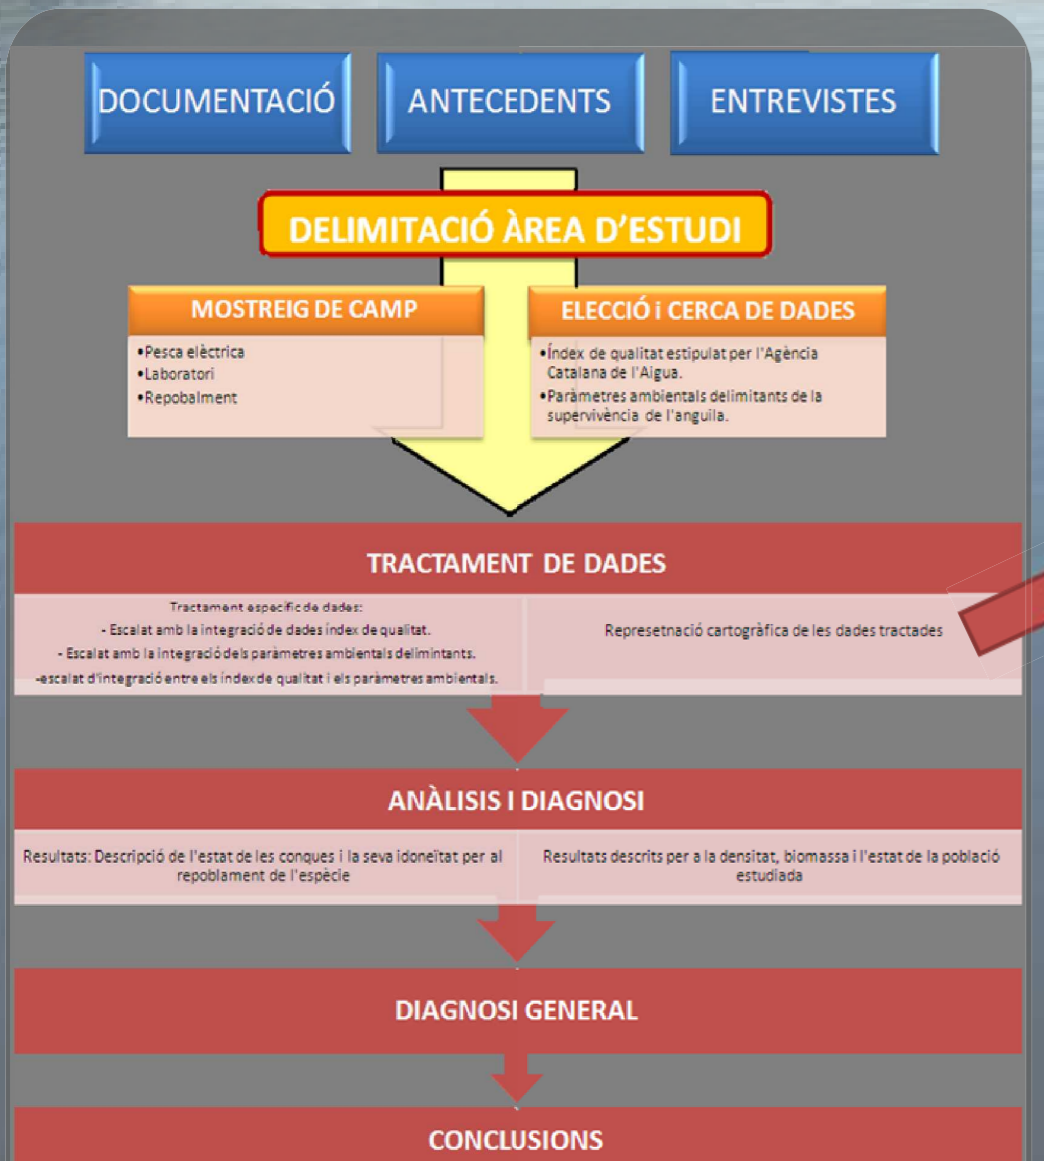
DOCUMENTACIÓ

ANTECEDENTS

ENTREVISTES

DELIMITACIÓ ÀREA D'ESTUDI

MOSTREIG DE CAMP

•Pesca elèctrica
•Laboratori
•Repobalment

ELECCIÓ i CERCA DE DADES

•Índex de qualitat estipulat per l'Agència Catalana de l'Aigua.
•Paràmetres ambientals delimitants de la supervivència de l'anguila.

TRACTAMENT DE DADES

Tractament específic de dades:
- Escalat amb la integració de dades índex de qualitat.
- Escalat amb la integració dels paràmetres ambientals delimintants.
-escalat d'integració entre els índex de qualitat i els paràmetres ambientals.

Represetnació cartogràfica de les dades tractades

ANÀLISIS I DIAGNOSI

Resultats: Descripció de l'estat de les conques i la seva idoneïtat per al repoblament de l'espècie

Resultats descrits per a la densitat, biomassa i l'estat de la població estudiada

DIAGNOSI GENERAL

CONCLUSIONS